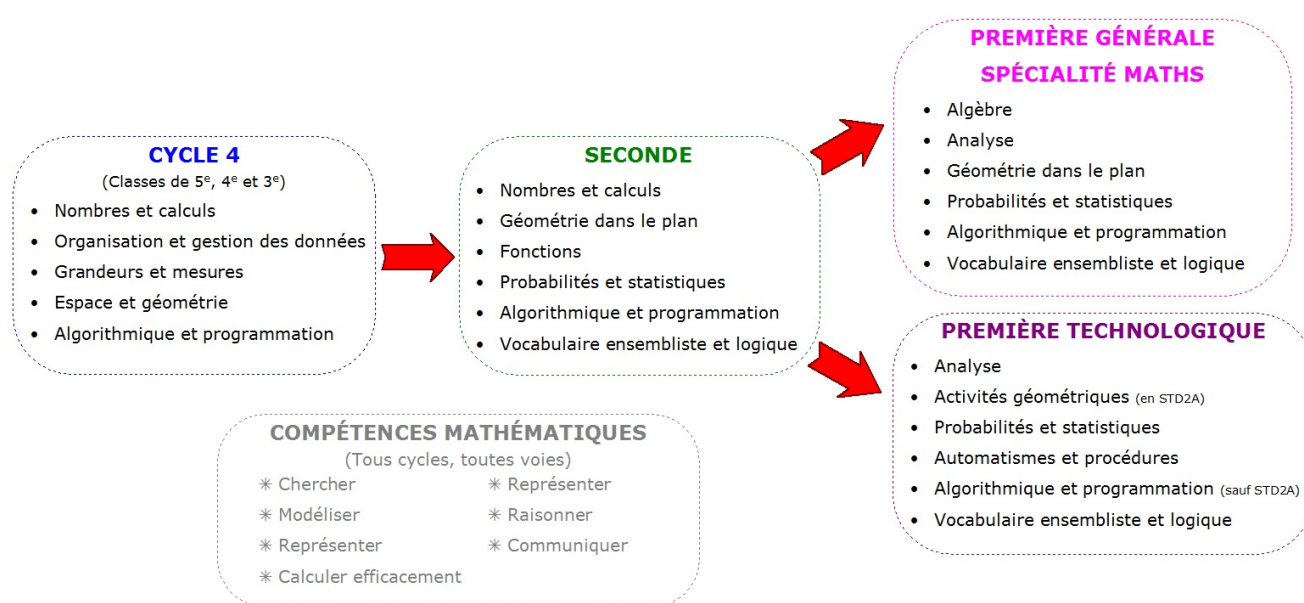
CYCLE 4
(Classes de 5$^e$, 4$^e$ et 3$^e$)
• Nombres et calculs
• Organisation et gestion des données
• Grandeurs et mesures
• Espace et géométrie
• Algorithmique et programmation

SECONDE
• Nombres et calculs
• Géométrie dans le plan
• Fonctions
• Probabilités et statistiques
• Algorithmique et programmation
• Vocabulaire ensembliste et logique

PREMIÈRE GÉNÉRALE
SPÉCIALITÉ MATHS
• Algèbre
• Analyse
• Géométrie dans le plan
• Probabilités et statistiques
• Algorithmique et programmation
• Vocabulaire ensembliste et logique

PREMIÈRE TECHNOLOGIQUE
• Analyse
• Activités géométriques (en STD2A)
• Probabilités et statistiques
• Automatismes et procédures
• Algorithmique et programmation (sauf STD2A)
• Vocabulaire ensembliste et logique

COMPÉTENCES MATHÉMATIQUES
(Tous cycles, toutes voies)
✳ Chercher
✳ Modéliser
✳ Représenter
✳ Calculer efficacement
✳ Représenter
✳ Raisonner
✳ Communiquer